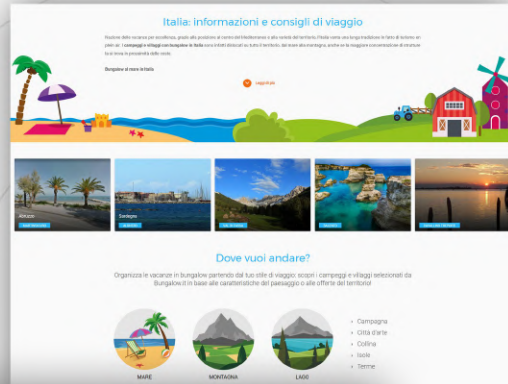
Italia: informazioni e consigli di viaggio

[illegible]

Bungalow al mare in Italia

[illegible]

Abruzzo

Sardegna

Dove vuoi andare?

Organizza le vacanze in bungalow partendo dal tuo stile di viaggio: scopri i campeggi e villaggi selezionati da Bungalow.it in base alle caratteristiche del paesaggio o alle offerte del territorio!

MARE

MONTAGNA

LAGO

Campagna
Città d'arte
Collina
Isole
Terme